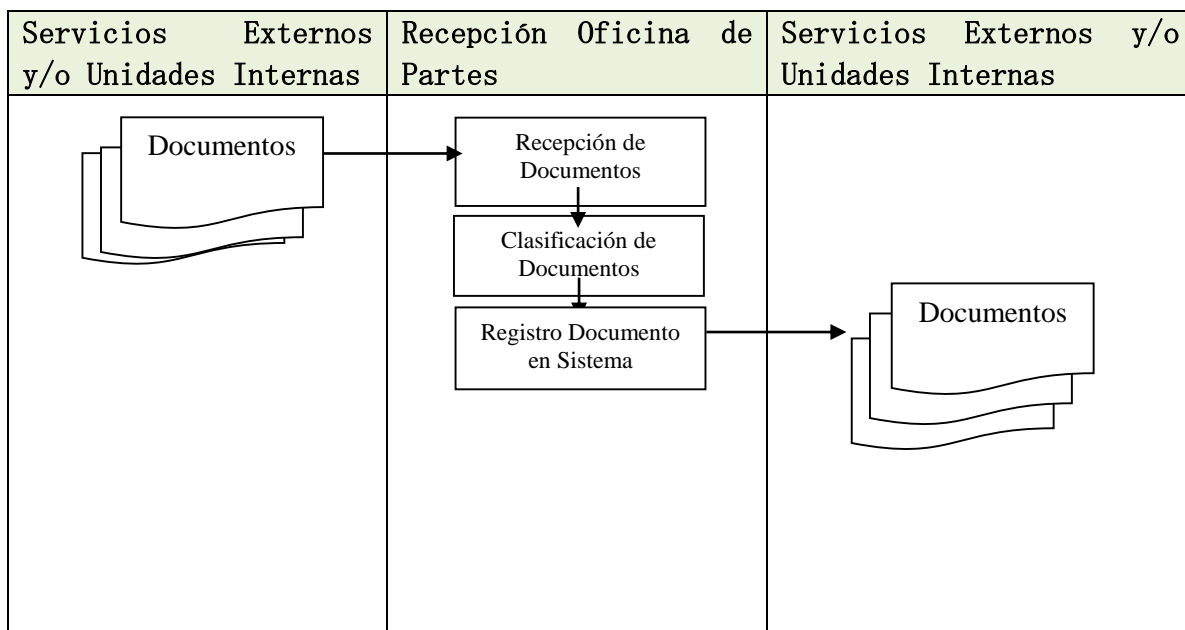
| Servicios Externos y/o Unidades Internas | Recepción Oficina de Partes | Servicios Externos y/o Unidades Internas |
|---|---|---|
| Documentos | Recepción de Documentos<br>Clasificación de Documentos<br>Registro Documento en Sistema | Documentos |